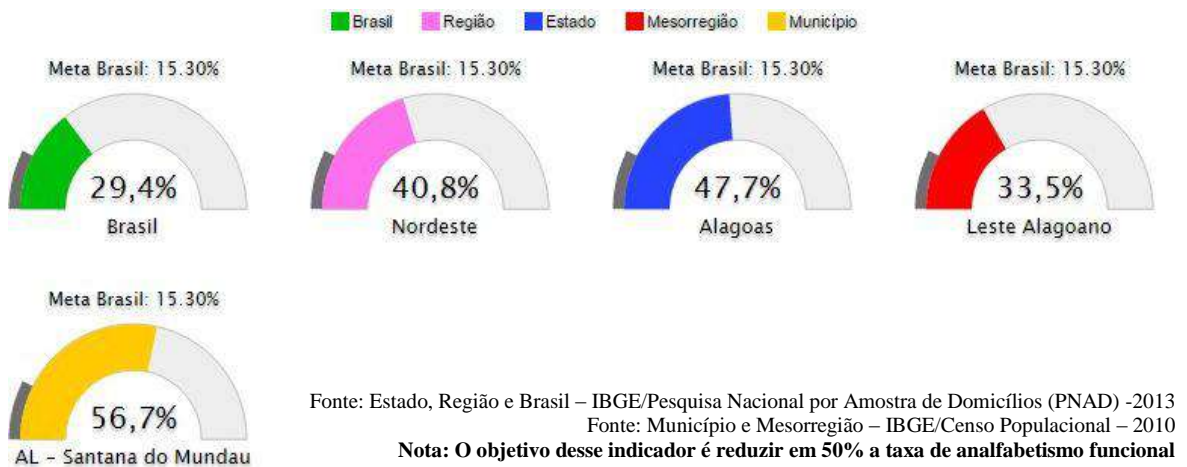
Brasil Região Estado Mesorregião Município

Meta Brasil: 15.30%

29,4%

Brasil

Meta Brasil: 15.30%

40,8%

Nordeste

Meta Brasil: 15.30%

47,7%

Alagoas

Meta Brasil: 15.30%

33,5%

Leste Alagoano

Meta Brasil: 15.30%

56,7%

AL - Santana do Mundau

Fonte: Estado, Região e Brasil – IBGE/Pesquisa Nacional por Amostra de Domicílios (PNAD) -2013
Fonte: Município e Mesorregião – IBGE/Censo Populacional – 2010
**Nota: O objetivo desse indicador é reduzir em 50% a taxa de analfabetismo funcional**